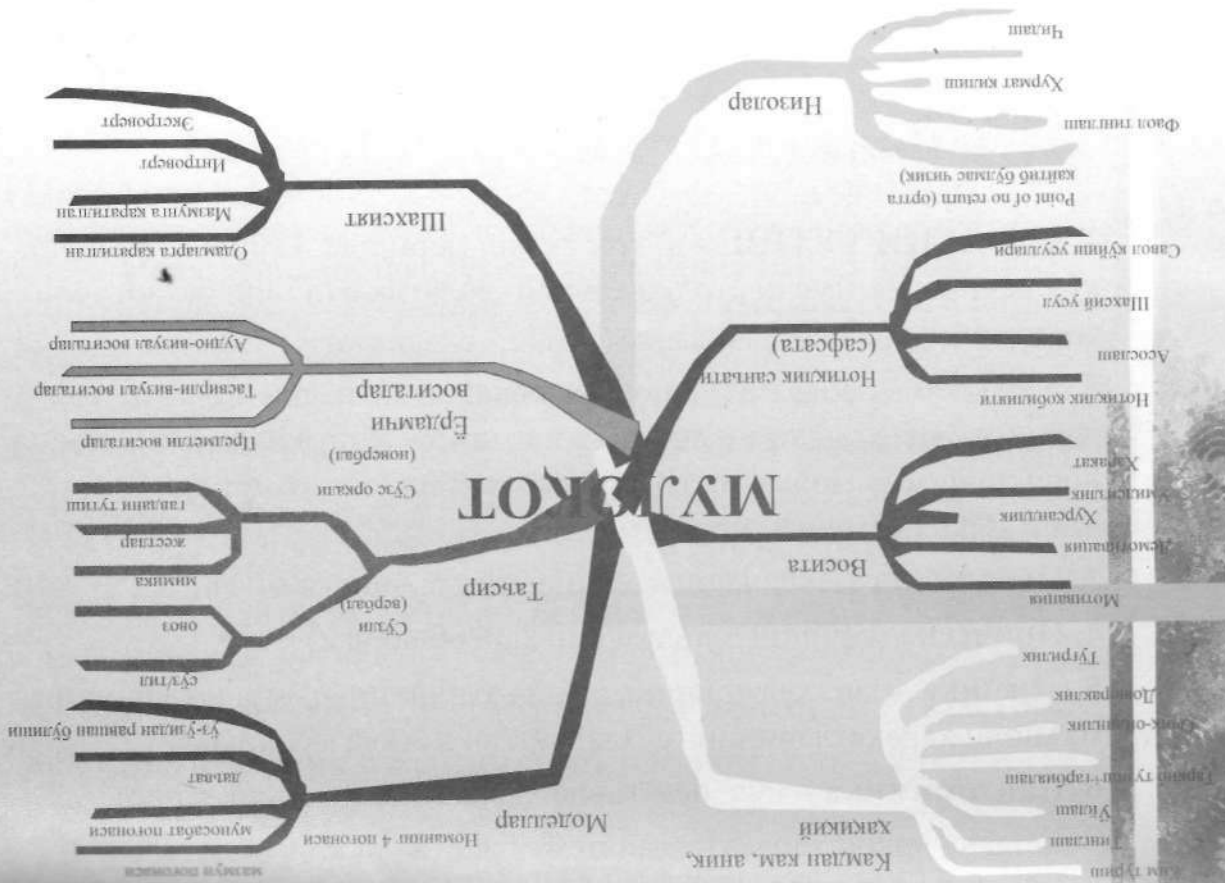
МУЛОҚОТ

Низолар
Чидаш
Хурмат килиш
Фаол тинглаш
Point of no return (ортга қайтиб бўлмас чизиқ)

Нотиқлик санъати (сафсата)
Савол қўйиш усуллари
Шахсий усул
Асослаш
Нотиқлик қобилияти

Восита
Мотивация
Демонстрация
Хурсандлик
Хамкорлик
Харакат

Камдан кам, аниқ, ҳаққоний
Тўғрилик
Довюраклик
Очиқ-ойдинлик
Гаплар тушунарли
Аниқ гаплар
Тинглаш
Кам гапириш

Шахсият
Одамларга қаратилган
Мажмуга қаратилган
Интроверт
Экстроверт

Ёрдамчи воситалар
Аудио-визуал воситалар
Тасвирий-визуал воситалар
Предметли воситалар

Таъсир
Сўзсиз ифода (новербал)
гапдан ташқари
жестлар
мимика
Сўзли (вербал)
овоз
сўзлаш

Моделлар
Номининг 4 поғонаси
уз-ўзидан равшан бўлиш
диалог
мулоқабат поғонаси
мазмун поғонаси